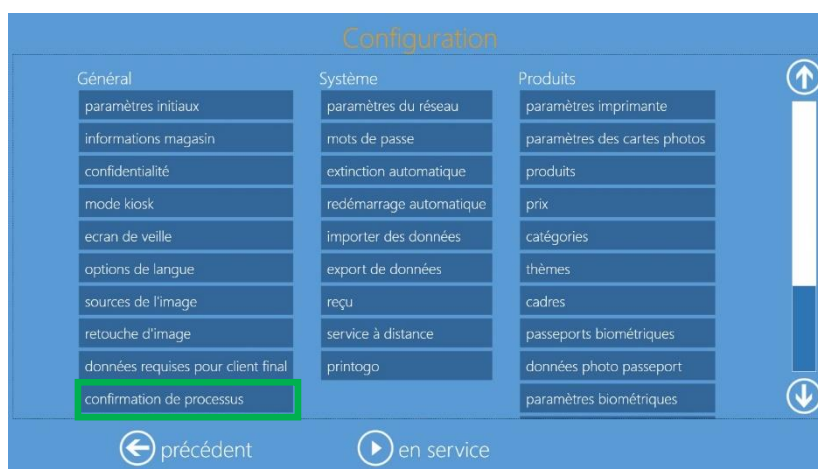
Configuration

Général
paramètres initiaux
informations magasin
confidentialité
mode kiosk
ecran de veille
options de langue
sources de l'image
retouche d'image
données requises pour client final
confirmation de processus

Système
paramètres du réseau
mots de passe
extinction automatique
redémarrage automatique
importer des données
export de données
reçu
service à distance
printogo

Produits
paramètres imprimante
paramètres des cartes photos
produits
prix
catégories
thèmes
cadres
passeports biométriques
données photo passeport
paramètres biométriques

précédent
en service